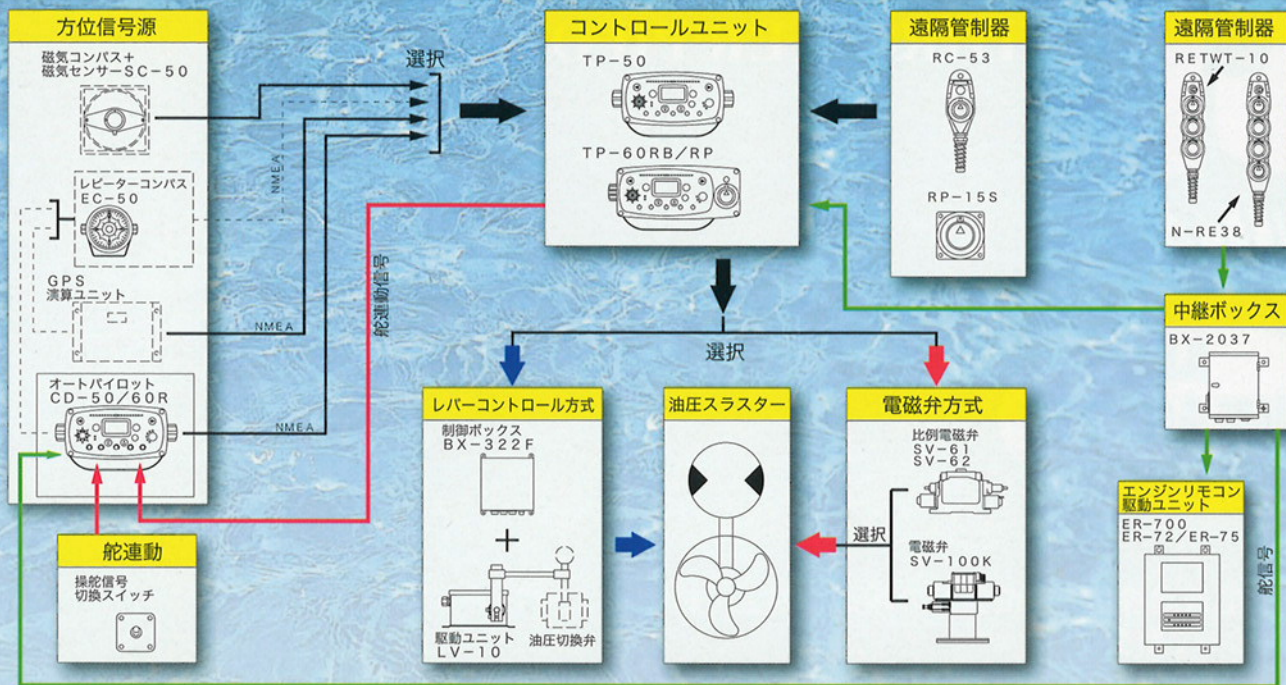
方位信号源

磁気コンパス＋
磁気センサーSC−50

NMEA

レピーターコンパス
EC−50

GPS
演算ユニット

NMEA

オートパイロット
CD−50／60R

NMEA

選択

舵連動信号

コントロールユニット

TP−50

TP−60RB／RP

遠隔管制器

RC−53

RP−15S

遠隔管制器

RETWT−10

N−RE38

中継ボックス

BX−2037

選択

レバーコントロール方式

制御ボックス
BX−322F

＋

駆動ユニット
LV−10

油圧切換弁

油圧スラスター

電磁弁方式

比例電磁弁
SV−61
SV−62

選択

電磁弁
SV−100K

エンジンリモコン
駆動ユニット

ER−700
ER−72／ER−75

舵信号

舵連動

操舵信号
切換スイッチ